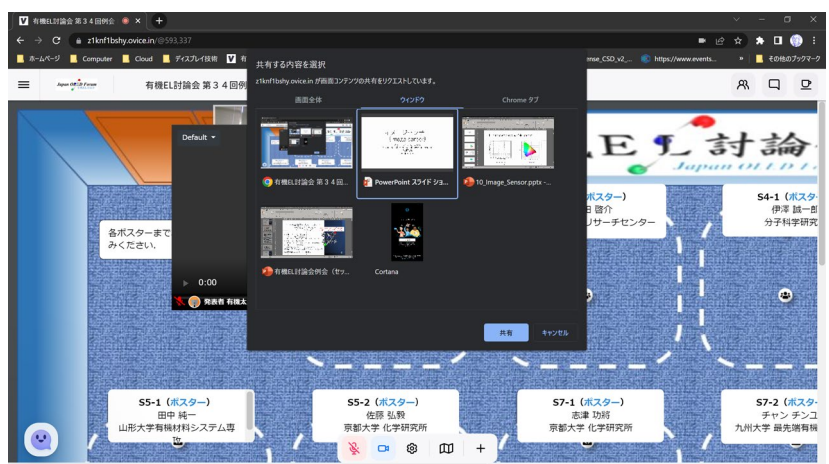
有機EL討論会 第３４回例会 ×  +

z1knf1bshy.ovice.in/@593,337

ホームページ  Computer  Cloud  ディスプレイ技術  有  mse_CSD_v2_...  https://www.events...  »  その他のブックマーク

Japan OLED Forum  有機EL討論会 第３４回例

共有する内容を選択

z1knf1bshy.ovice.in が画面コンテンツの共有をリクエストしています。

画面全体  ウィンドウ  Chrome タブ

有機EL討論会 第３４回...  PowerPoint スライド ショ...  10_Image_Sensor.pptx - ...

有機EL討論会例会（セッ...  Cortana

共有  キャンセル

Default

0:00

発表者 有機太

各ポスターまで
みください。

EL討論会
Japan OLED

ポスター）
啓介
リサーチセンター

S4-1（ポスター）
伊澤 誠一郎
分子科学研究

S5-1（ポスター）
田中 純一
山形大学有機材料システム専

S5-2（ポスター）
佐藤 弘毅
京都大学 化学研究所

S7-1（ポスター）
志津 功將
京都大学 化学研究所

S7-2（ポスター）
チャン チンユ
九州大学 最先端有機